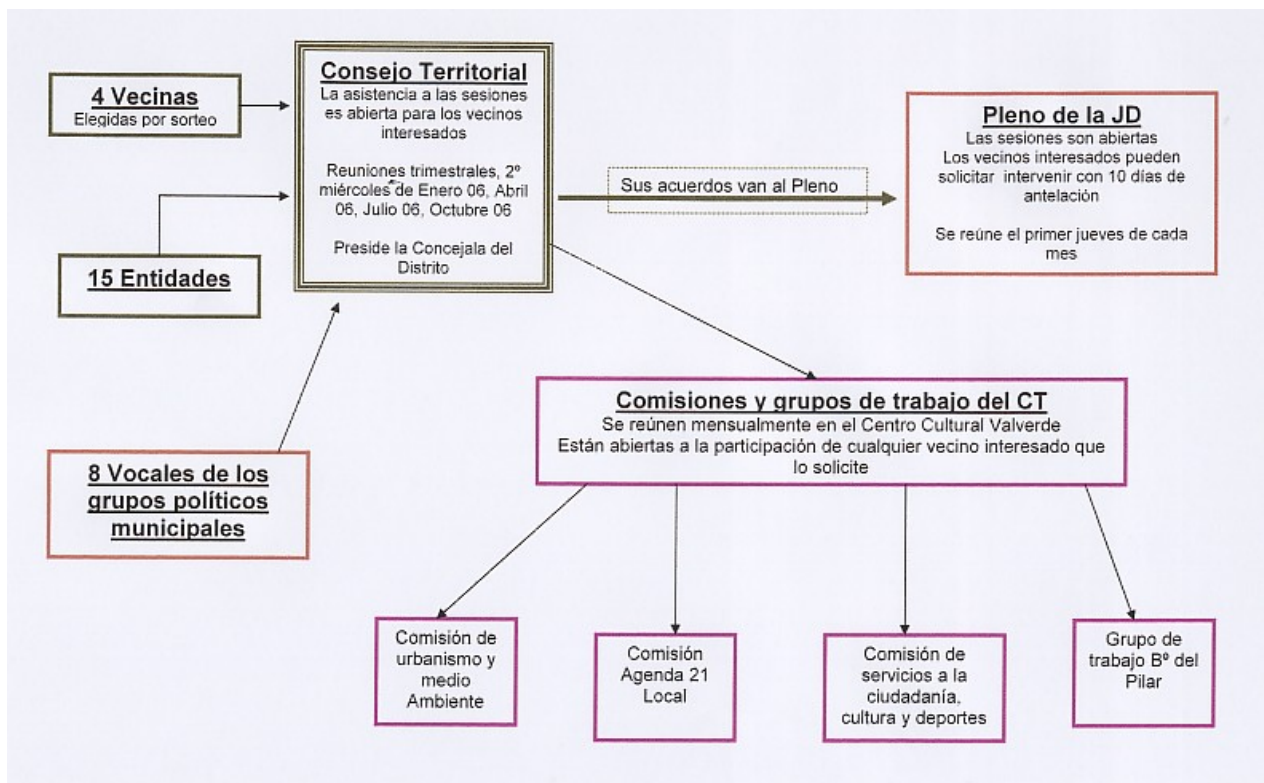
4 Vecinas
Elegidas por sorteo

Consejo Territorial
La asistencia a las sesiones es abierta para los vecinos interesados

Reuniones trimestrales, 2º miércoles de Enero 06, Abril 06, Julio 06, Octubre 06

Preside la Concejala del Distrito

15 Entidades

8 Vocales de los grupos políticos municipales

Sus acuerdos van al Pleno

Pleno de la JD
Las sesiones son abiertas
Los vecinos interesados pueden solicitar intervenir con 10 días de antelación

Se reúne el primer jueves de cada mes

Comisiones y grupos de trabajo del CT
Se reúnen mensualmente en el Centro Cultural Valverde
Están abiertas a la participación de cualquier vecino interesado que lo solicite

Comisión de urbanismo y medio Ambiente

Comisión Agenda 21 Local

Comisión de servicios a la ciudadanía, cultura y deportes

Grupo de trabajo Bº del Pilar